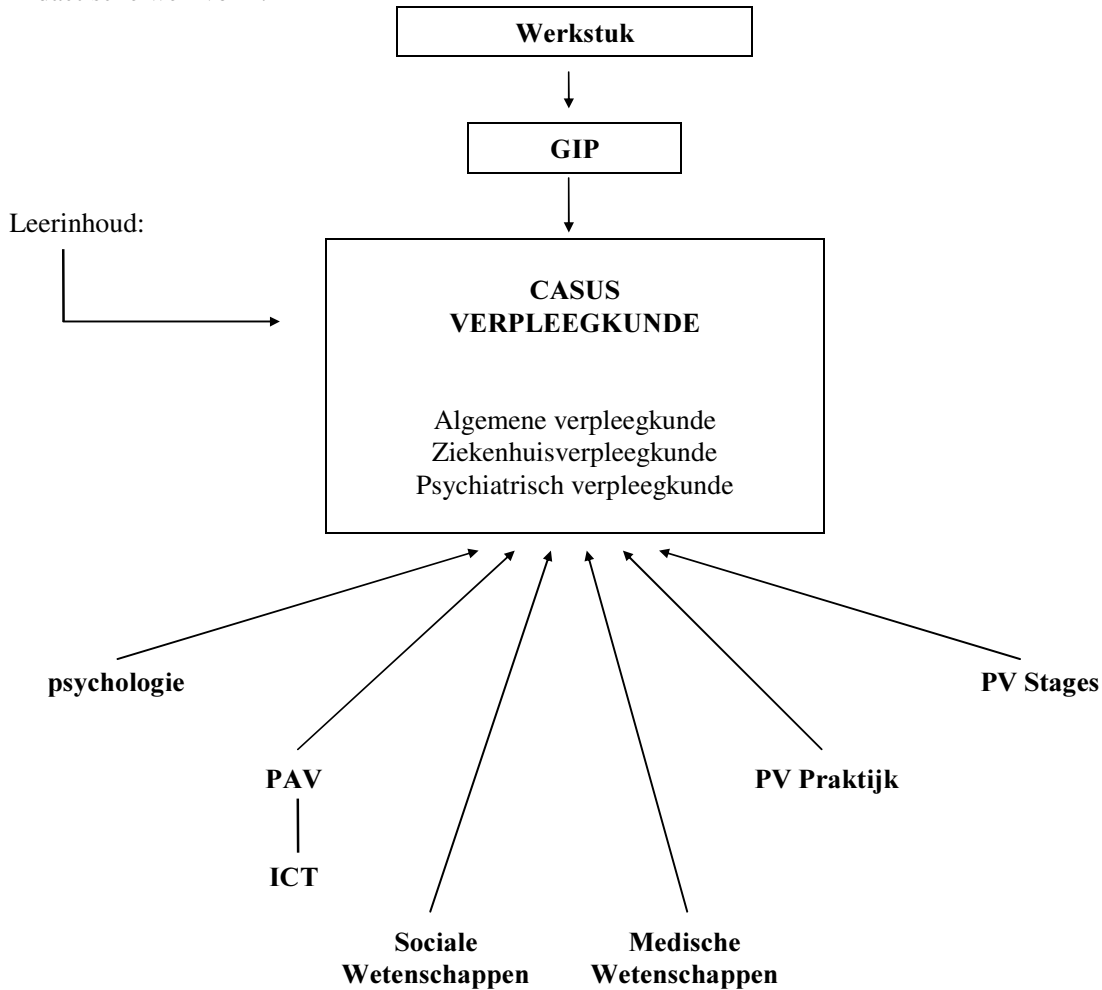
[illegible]

Werkstuk

GIP

Leerinhoud:

CASUS
VERPLEEGKUNDE

Algemene verpleegkunde
Ziekenhuisverpleegkunde
Psychiatrisch verpleegkunde

psychologie

PV Stages

PAV

ICT

PV Praktijk

Sociale Wetenschappen

Medische Wetenschappen